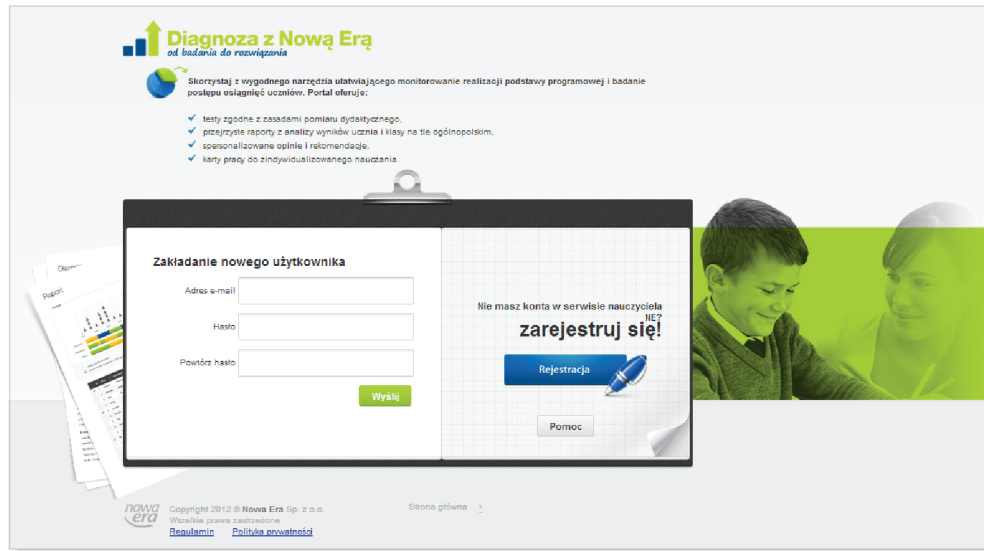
Diagnoza z Nową Erą
od badania do rozwiązania

Skorzystaj z wygodnego narzędzia ułatwiającego monitorowanie realizacji podstawy programowej i badanie postępu osiągnięć uczniów. Portal oferuje:

testy zgodne z zasadami pomiaru dydaktycznego,
przejrzyste raporty z analizy wyników ucznia i klasy na tle ogólnopolskim,
spersonalizowane opinie i rekomendacje,
karty pracy do zindywidualizowanego nauczania.

Zakładanie nowego użytkownika
Adres e-mail
Hasło
Powtórz hasło
Wyślij

Nie masz konta w serwisie nauczyciela NE?
zarejestruj się!
Rejestracja
Pomoc

Raport

nowa era
Copyright 2012 © Nowa Era Sp. z o.o.
Wszelkie prawa zastrzeżone.
Regulamin Polityka prywatności
Strona główna